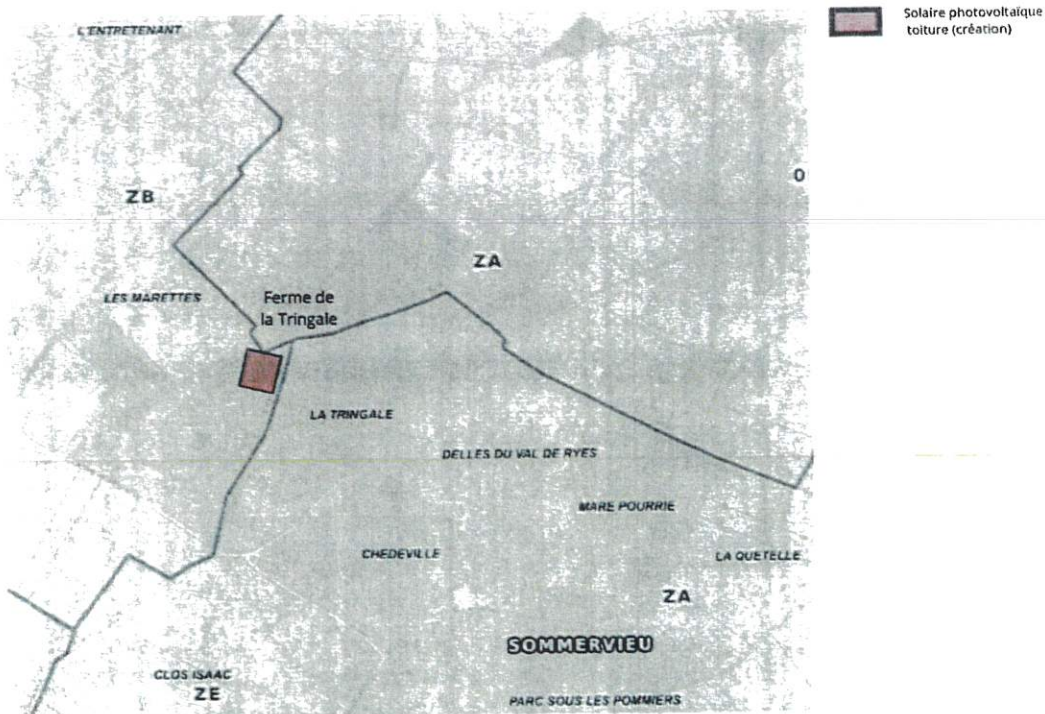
Solaire photovoltaïque toiture (création)

L'ENTRETENANT

ZB

O

ZA

LES MARETTES

Ferme de la Tringale

LA TRINGALE

DELLES DU VAL DE RYES

MARE POURRIE

CHEDEVILLE

LA QUETELLE

ZA

SOMMERVIEU

CLOS ISAAC

ZE

PARC SOUS LES POMMIERS